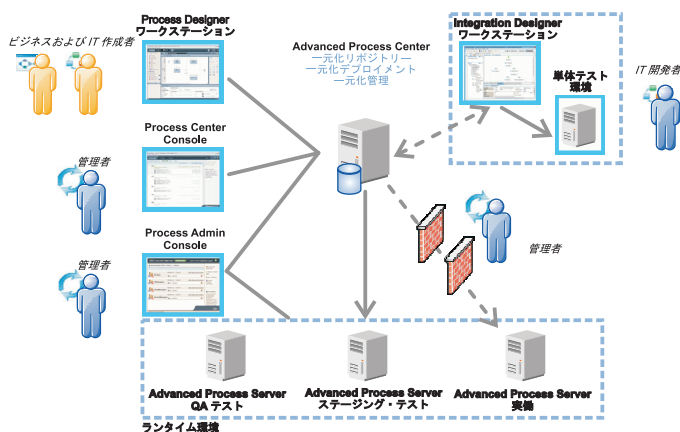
ビジネスおよび IT 作成者

Process Designer
ワークステーション

Advanced Process Center
一元化リポジトリー
一元化デプロイメント
一元化管理

Integration Designer
ワークステーション

単体テスト
環境

IT 開発者

Process Center
Console

管理者

管理者

Process Admin
Console

管理者

Advanced Process Server
QA テスト

Advanced Process Server
ステージング・テスト

Advanced Process Server
実働

ランタイム環境